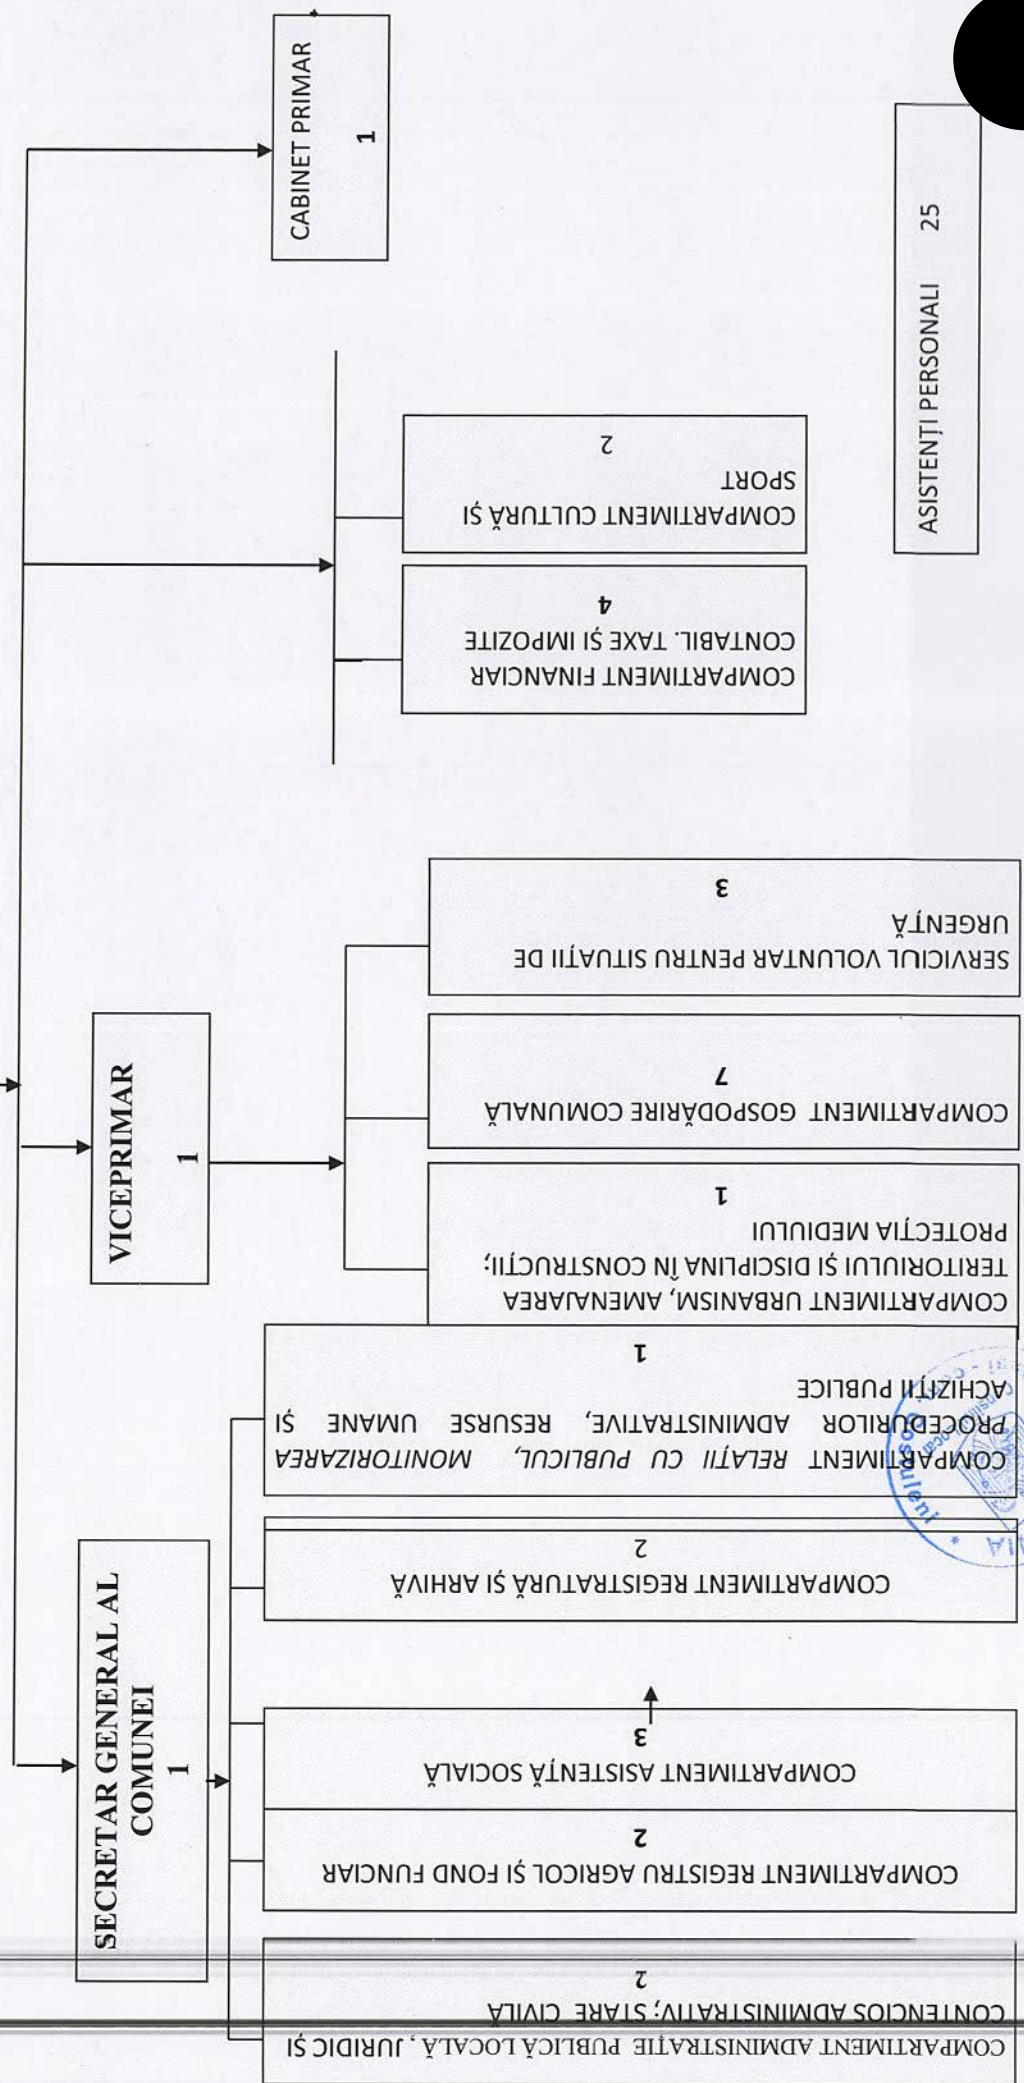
CABINET PRIMAR
1

COMPARTIMENT CULTURĂ ȘI SPORT
2

COMPARTIMENT FINANCIAR CONTABIL. TAXE ȘI IMPOZITE
4

ASISTENȚI PERSONALI 25

VICEPRIMAR
1

SERVICIUL VOLUNTAR PENTRU SITUAȚII DE URGENȚĂ
3

COMPARTIMENT GOSPODĂRIRE COMUNALĂ
7

COMPARTIMENT URBANISM, AMENAJAREA TERITORIULUI ȘI DISCIPLINA ÎN CONSTRUCȚII; PROTECȚIA MEDIULUI
1

SECRETAR GENERAL AL COMUNEI
1

COMPARTIMENT RELAȚII CU PUBLICUL, MONITORIZAREA PROCEDURILOR ADMINISTRATIVE, RESURSE UMANE ȘI ACHIZIȚII PUBLICE
1

COMPARTIMENT REGISTRATURĂ ȘI ARHIVĂ
2

COMPARTIMENT ASISTENȚĂ SOCIALĂ
3

COMPARTIMENT REGISTRU AGRICOL ȘI FOND FUNCIAR
2

COMPARTIMENT ADMINISTRAȚIE PUBLICĂ LOCALĂ, JURIDIC ȘI CONTENCIOS ADMINISTRATIV; STARE CIVILĂ
2